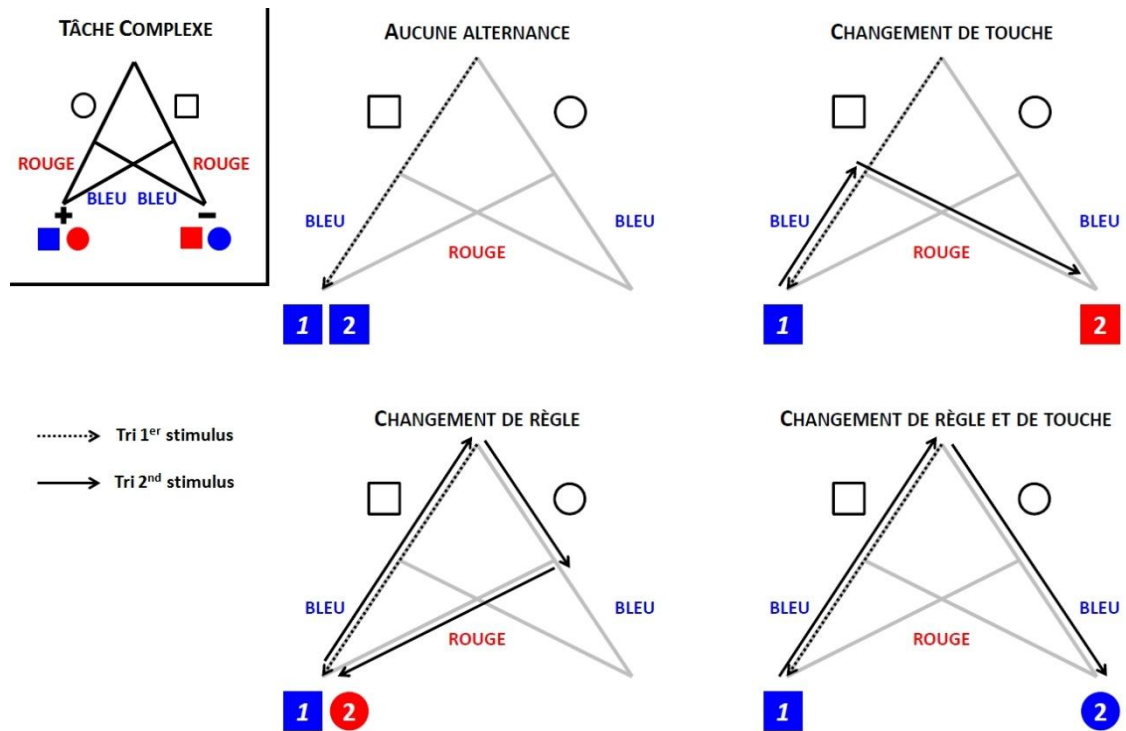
TÂCHE COMPLEXE

ROUGE ROUGE
BLEU BLEU
+ −

AUCUNE ALTERNANCE

BLEU BLEU
ROUGE

1 2

CHANGEMENT DE TOUCHE

BLEU BLEU
ROUGE

1 2

Tri 1$^{er}$ stimulus

Tri 2$^{nd}$ stimulus

CHANGEMENT DE RÈGLE

BLEU BLEU
ROUGE

1 2

CHANGEMENT DE RÈGLE ET DE TOUCHE

BLEU BLEU
ROUGE

1 2